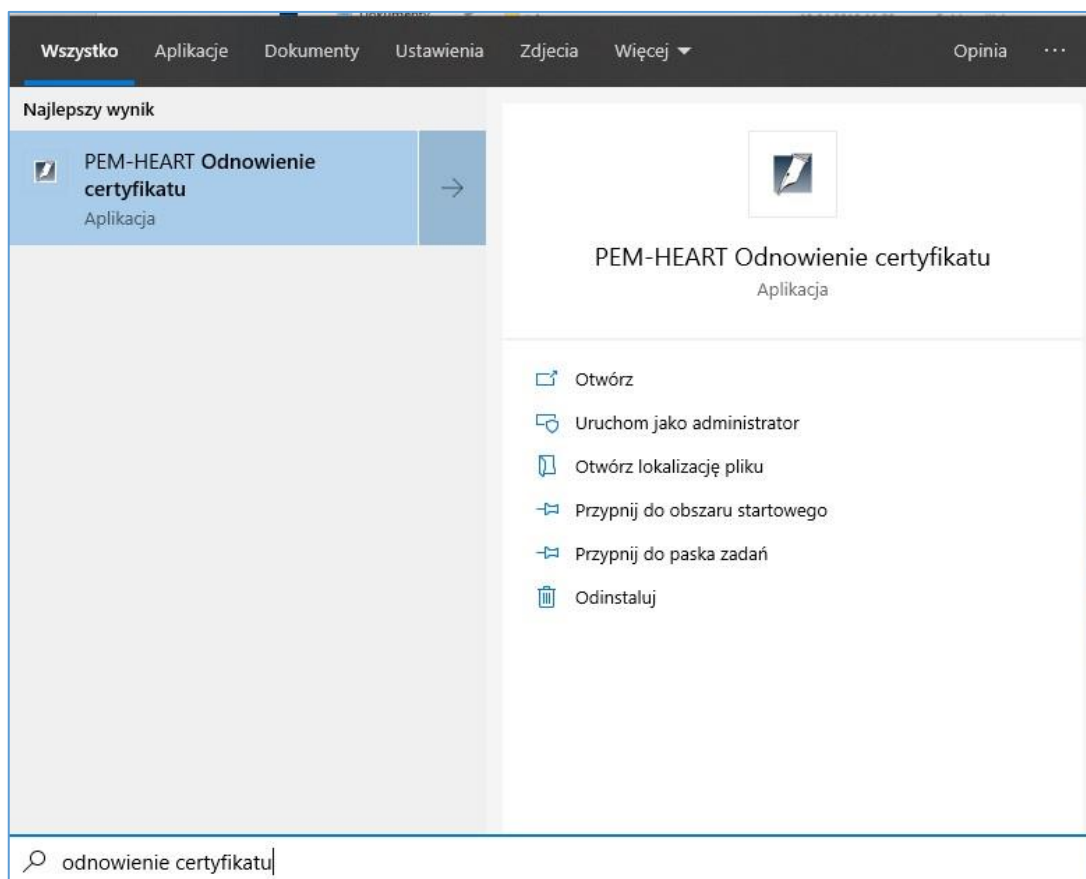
Wszystko Aplikacje Dokumenty Ustawienia Zdjecia Więcej ▾ Opinia ···

Najlepszy wynik

PEM-HEART Odnowienie certyfikatu
Aplikacja

PEM-HEART Odnowienie certyfikatu
Aplikacja

Otwórz
Uruchom jako administrator
Otwórz lokalizację pliku
Przypnij do obszaru startowego
Przypnij do paska zadań
Odinstaluj

odnowienie certyfikatu